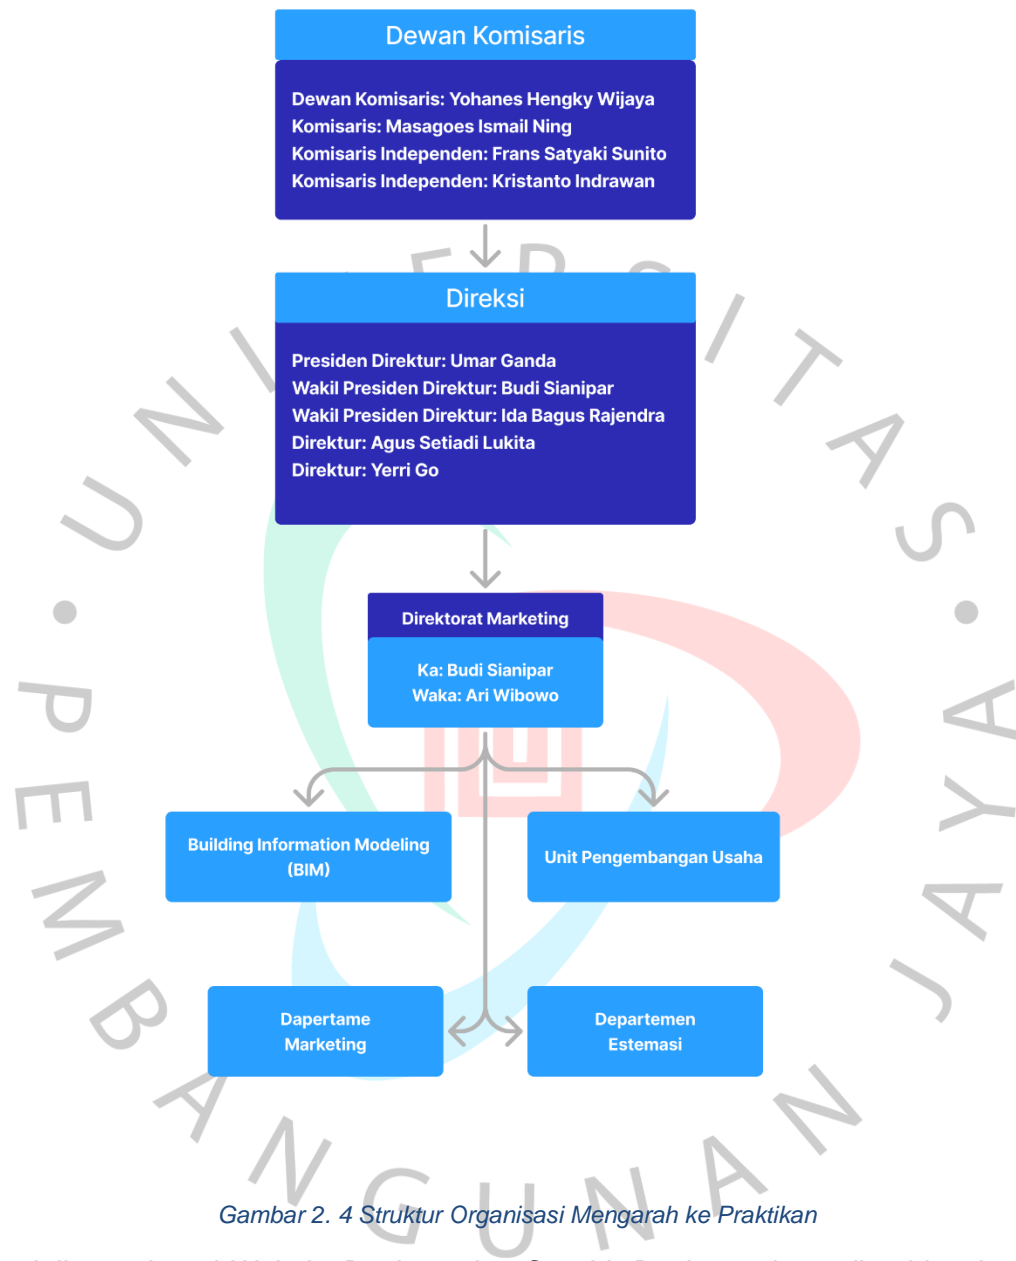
Dewan Komisaris

Dewan Komisaris: Yohanes Hengky Wijaya
Komisaris: Masagoes Ismail Ning
Komisaris Independen: Frans Satyaki Sunito
Komisaris Independen: Kristanto Indrawan

Direksi

Presiden Direktur: Umar Ganda
Wakil Presiden Direktur: Budi Sianipar
Wakil Presiden Direktur: Ida Bagus Rajendra
Direktur: Agus Setiadi Lukita
Direktur: Yerri Go

Direktorat Marketing

Ka: Budi Sianipar
Waka: Ari Wibowo

Building Information Modeling (BIM)

Unit Pengembangan Usaha

Dapertame Marketing

Departemen Estemasi

UNIVERSITAS PEMBANGUNAN JAYA

Gambar 2. 4 Struktur Organisasi Mengarah ke Praktikan